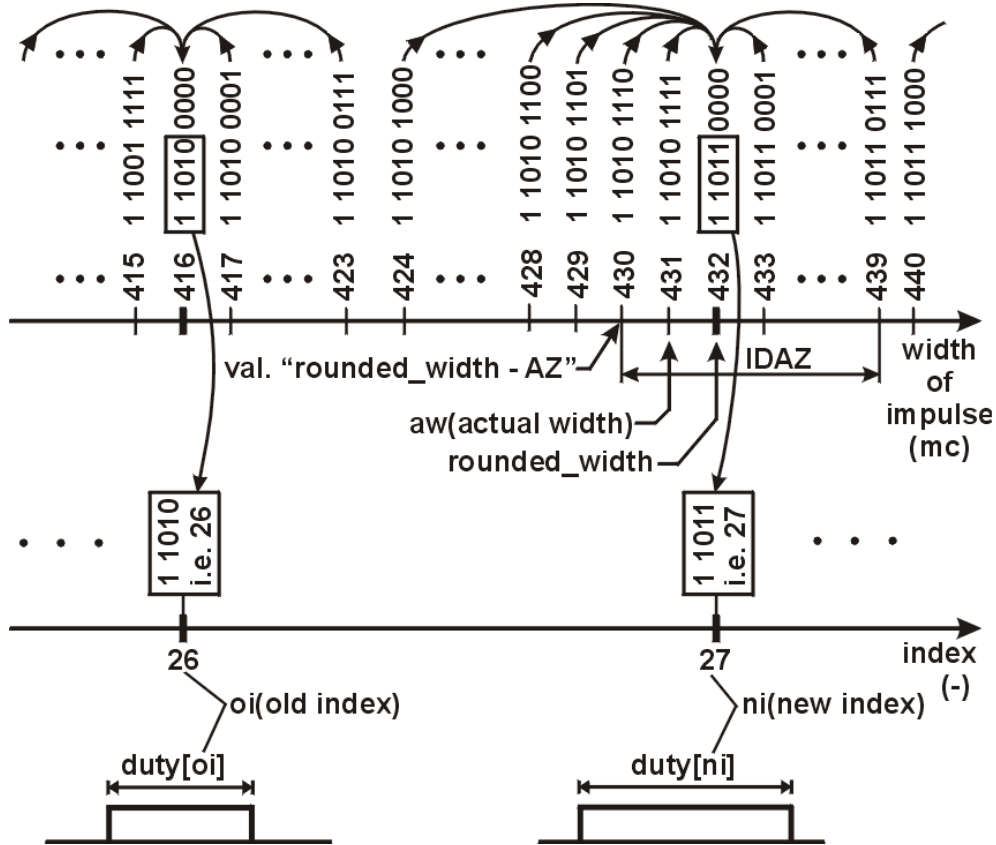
...
1 1001 1111
1 1010 0000
1 1010 0001
...
1 1010 0111
1 1010 1000
...
1 1010 1100
1 1010 1101
1 1010 1110
1 1010 1111
1 1011 0000
1 1011 0001
...
1 1011 0111
1 1011 1000

...
415
416
417
...
423
424
...
428
429
430
431
432
433
...
439
440

val. "rounded_width - AZ"
IDAZ
width of impulse (mc)
aw(actual width)
rounded_width

...
1 1010 i.e. 26
1 1011 i.e. 27
...

26
27
index (-)
oi(old index)
ni(new index)

duty[oi]
duty[ni]